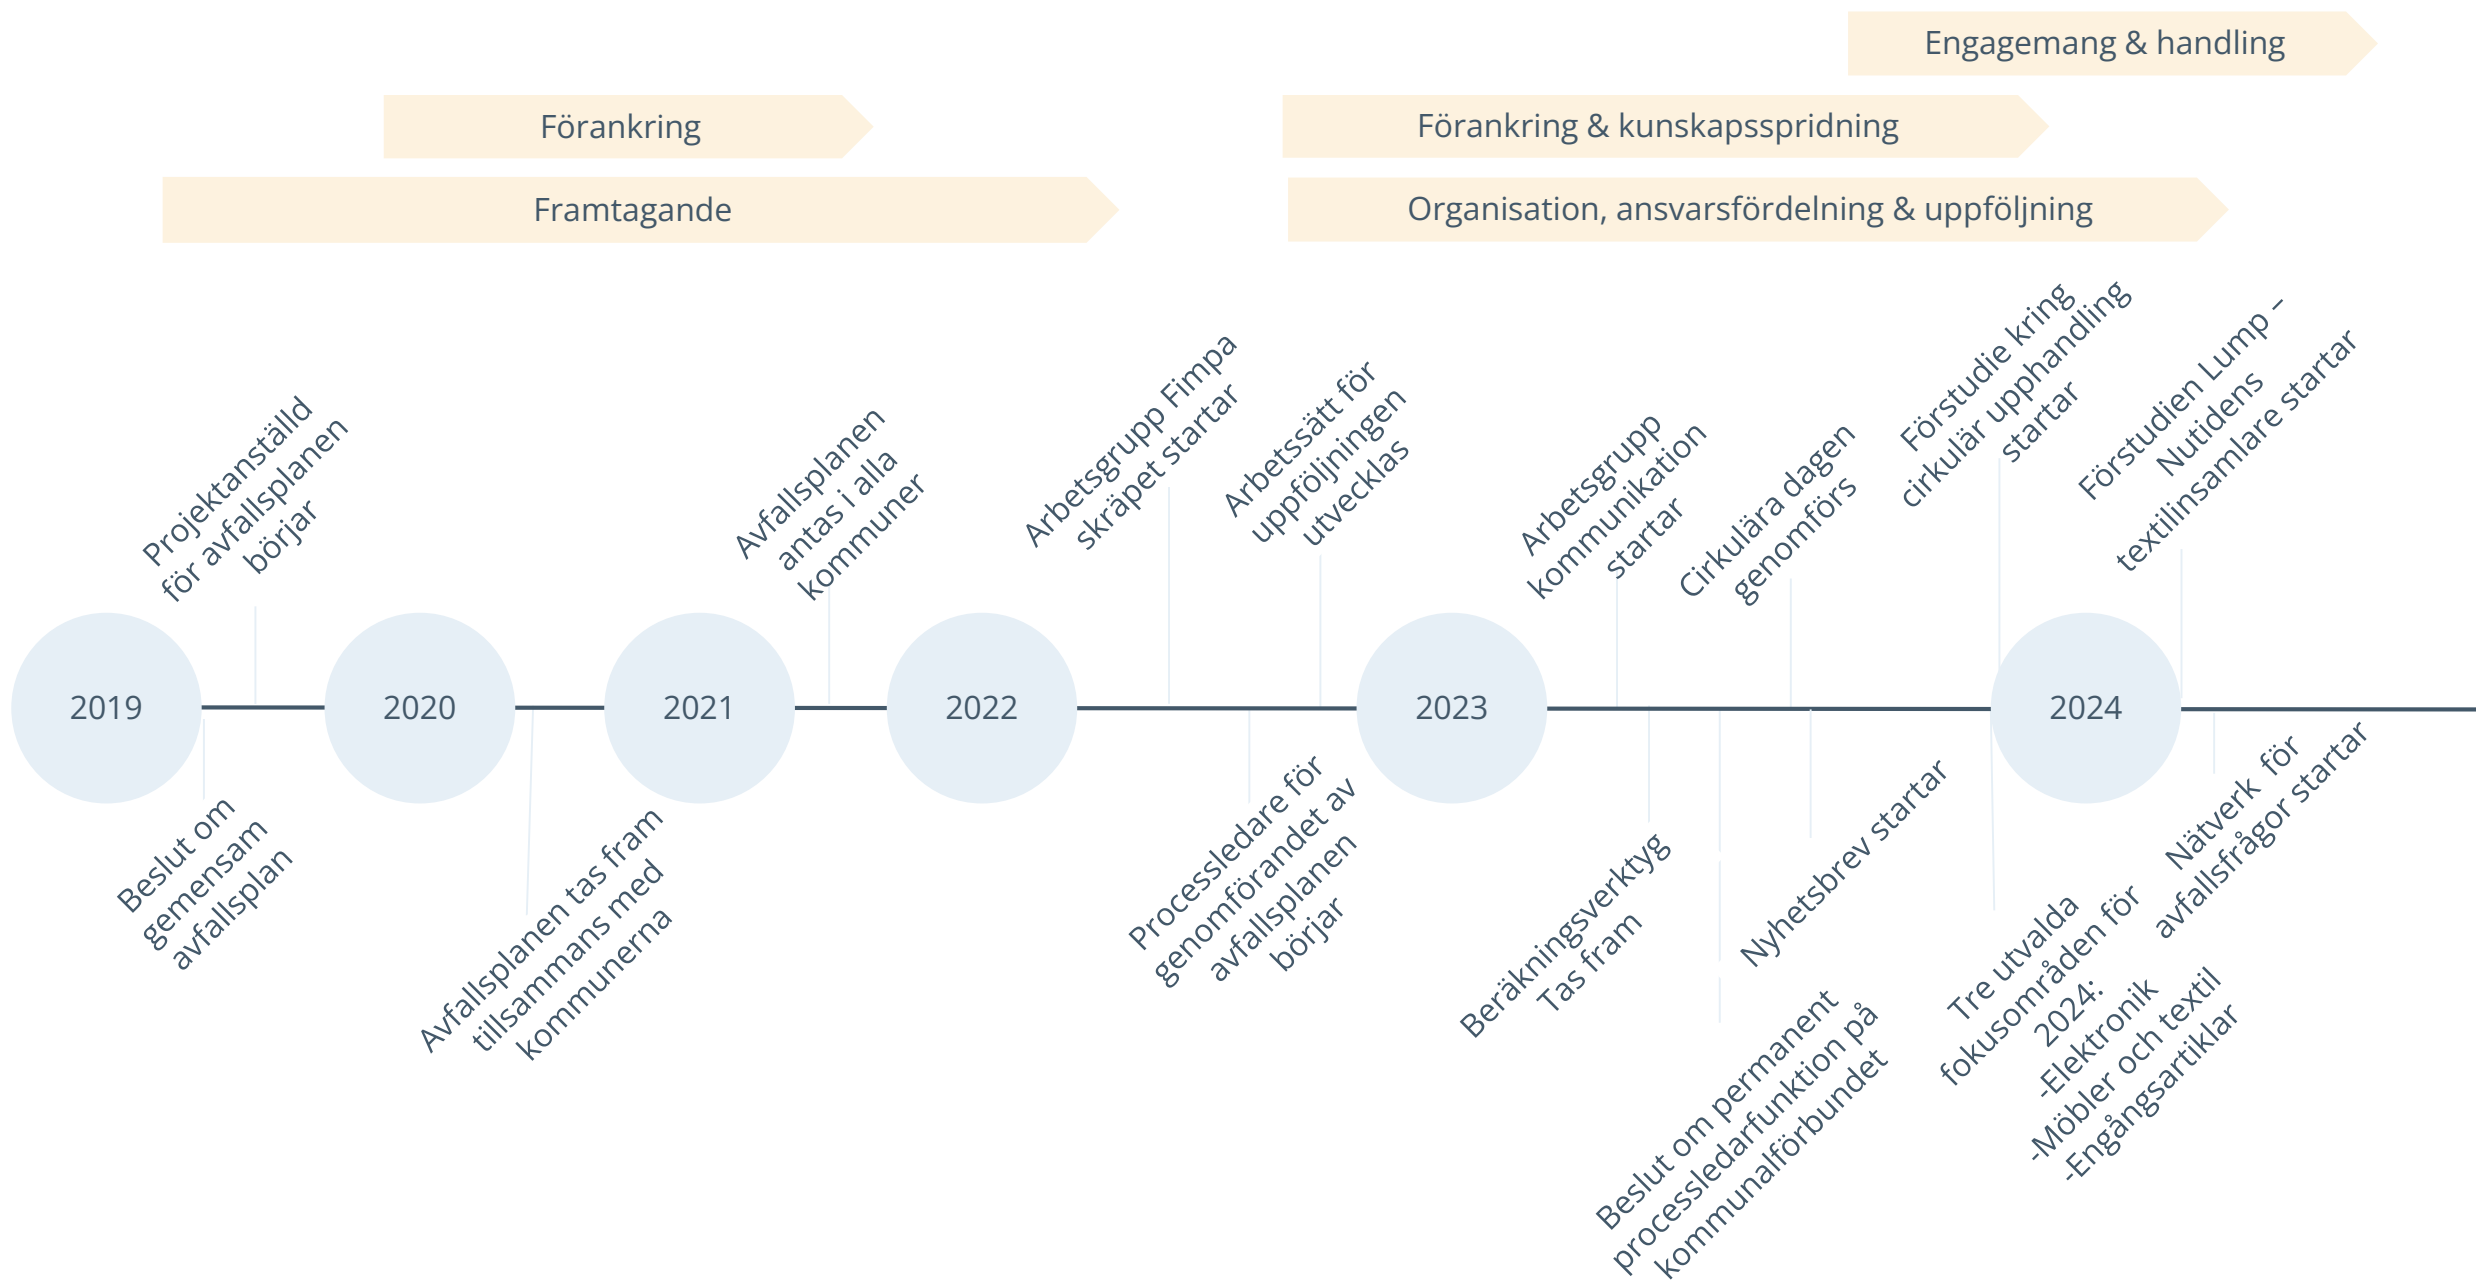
Engagemang & handling

Förankring

Förankring & kunskapsspridning

Framtagande

Organisation, ansvarsfördelning & uppföljning

Projektanställd för avfallsplanen börjar

Avfallsplanen antas i alla kommuner

Arbetsgrupp Fimpa skräpet startar

Arbetssätt för uppföljningen utvecklas

Arbetsgrupp kommunikation startar

Cirkulära dagen genomförs

Förstudie kring cirkulär upphandling startar

Förstudien Lump – Nutidens textilinsamlare startar

2019

2020

2021

2022

2023

2024

Beslut om gemensam avfallsplan

Avfallsplanen tas fram tillsammans med kommunerna

Processledare för genomförandet av avfallsplanen börjar

Beräkningsverktyg Tas fram

Beslut om permanent processledarfunktion på kommunalförbundet

Nyhetsbrev startar

Tre utvalda fokusområden för 2024: -Elektronik -Möbler och textil -Engångsartiklar

Nätverk för avfallsfrågor startar